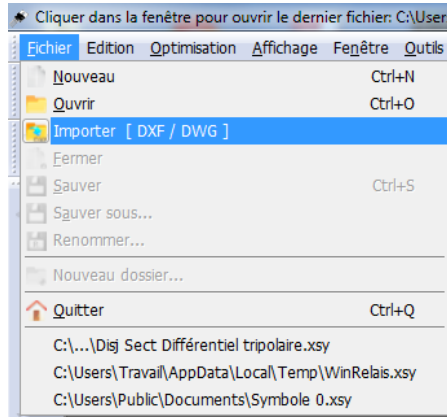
Cliquer dans la fenêtre pour ouvrir le dernier fichier: C:\User

Fichier Edition Optimisation Affichage Fenêtre Outils

Nouveau Ctrl+N
Ouvrir Ctrl+O
Importer [ DXF / DWG ]
Fermer
Sauver Ctrl+S
Sauver sous...
Renommer...
Nouveau dossier...
Quitter Ctrl+Q
C:\...\Disj Sect Différentiel tripolaire.xsy
C:\Users\Travail\AppData\Local\Temp\WinRelais.xsy
C:\Users\Public\Documents\Symbole 0.xsy